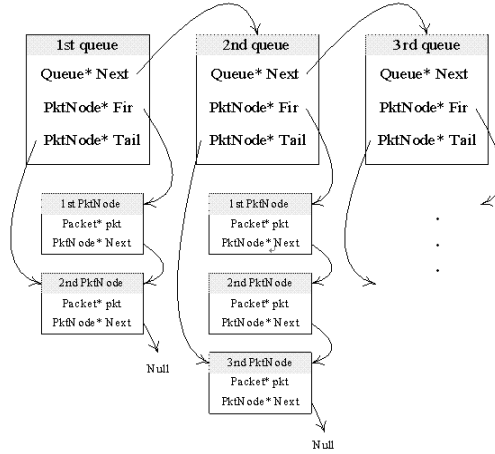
1st queue
Queue* Next
PktNode* Fir
PktNode* Tail

2nd queue
Queue* Next
PktNode* Fir
PktNode* Tail

3rd queue
Queue* Next
PktNode* Fir
PktNode* Tail

1st PktNode
Packet* pkt
PktNode* Next

2nd PktNode
Packet* pkt
PktNode* Next

Null

1st PktNode
Packet* pkt
PktNode* Next

2nd PktNode
Packet* pkt
PktNode* Next

3nd PktNode
Packet* pkt
PktNode* Next

Null

.
.
.